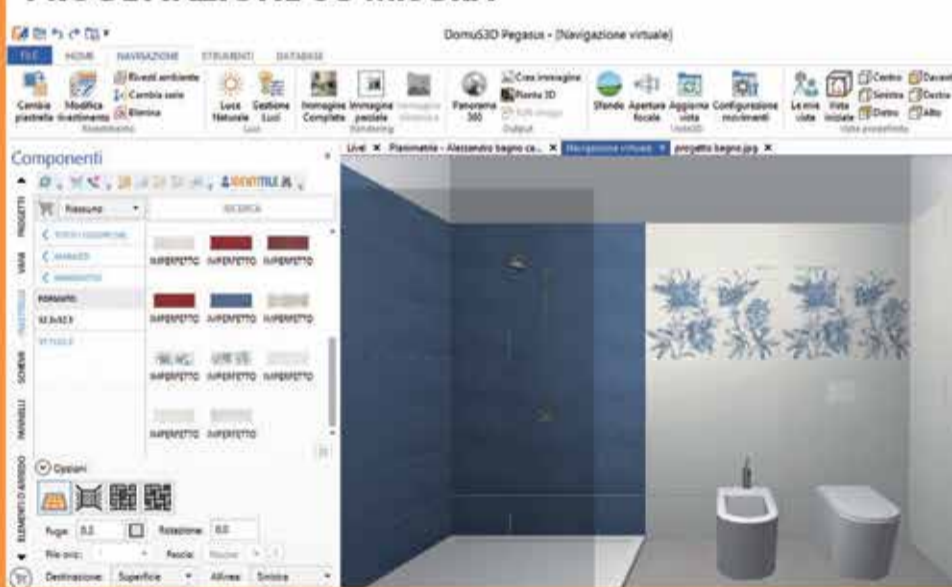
DomuS3D Pegasus - [Navigazione virtuale]

FILE HOME NAVIGAZIONE STRUMENTI DATABASE

Cambia piastrella Modifica rivestimento Rivesti ambiente Cambia sale Elimina Rivestimento Luce Naturale Gestione Luci Luci Immagine Completa Immagine parziale Rendering Panorama 360 Crea immagine Pianta 3D Output Sfondo Apertura focale Aggiorna vista Configurazione movimenti Le mie viste Viste iniziale Centro Sinistra Dietro Davanti Destra Alto Viste predefinite

Livel ✕ Planimetria - Alessandro bagno ca... ✕ Navigazione virtuale ✕ progetto bagno.jpg ✕

Componenti

Nessuno RICERCA

PROGETTI VANI PIASTRELLE SCHEMI PANNELLI ELEMENTI D'ARREDO

FORMATO SERVIZI

IMPERFETTO IMPERFETTO IMPERFETTO
IMPERFETTO IMPERFETTO IMPERFETTO
IMPERFETTO IMPERFETTO IMPERFETTO
IMPERFETTO IMPERFETTO

Opzioni

Fuga: 0.2 Rotazione: 0.0

Destinazione: Superficie Allinea: Sinistra